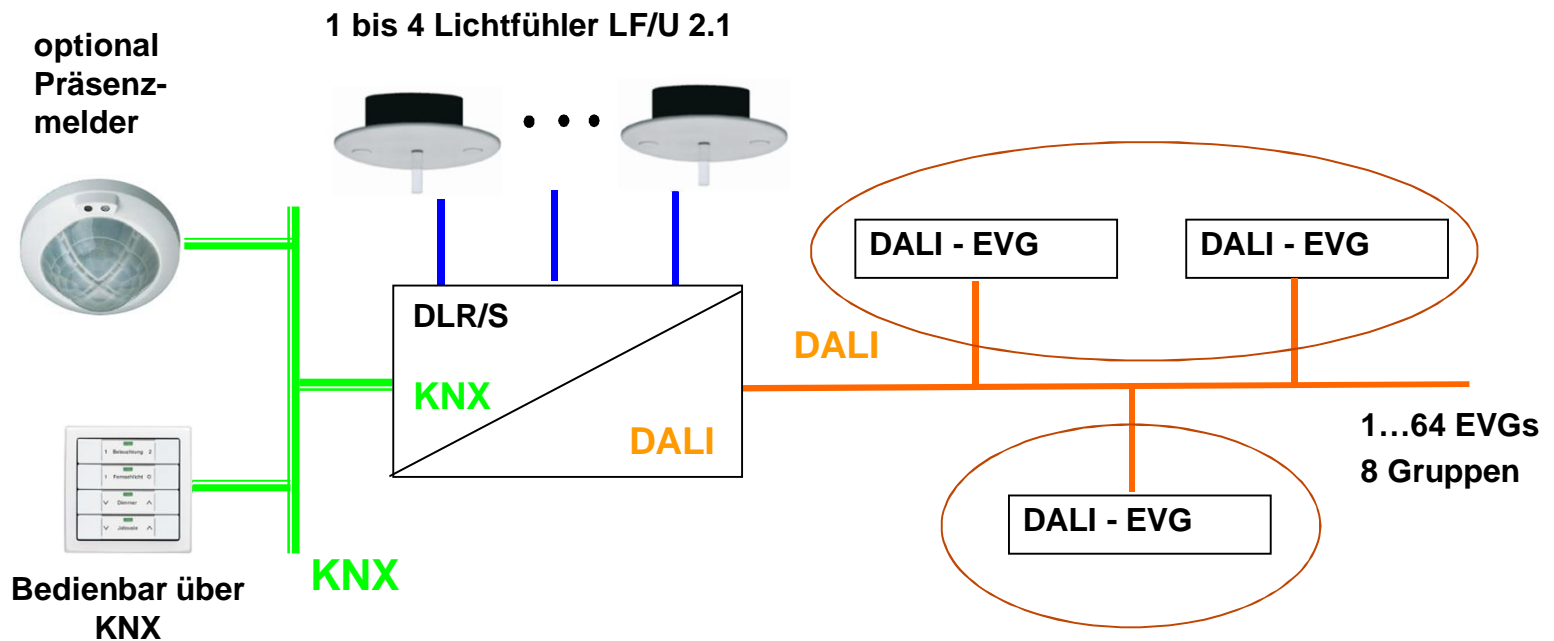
1 bis 4 Lichtfühler LF/U 2.1

optional Präsenzmelder

DALI - EVG

DALI - EVG

DLR/S

DALI

KNX

DALI

1…64 EVGs
8 Gruppen

1 Beleuchtung 2
1 Fernsehlicht 0
Dimmer
Jalousie

DALI - EVG

KNX

Bedienbar über KNX